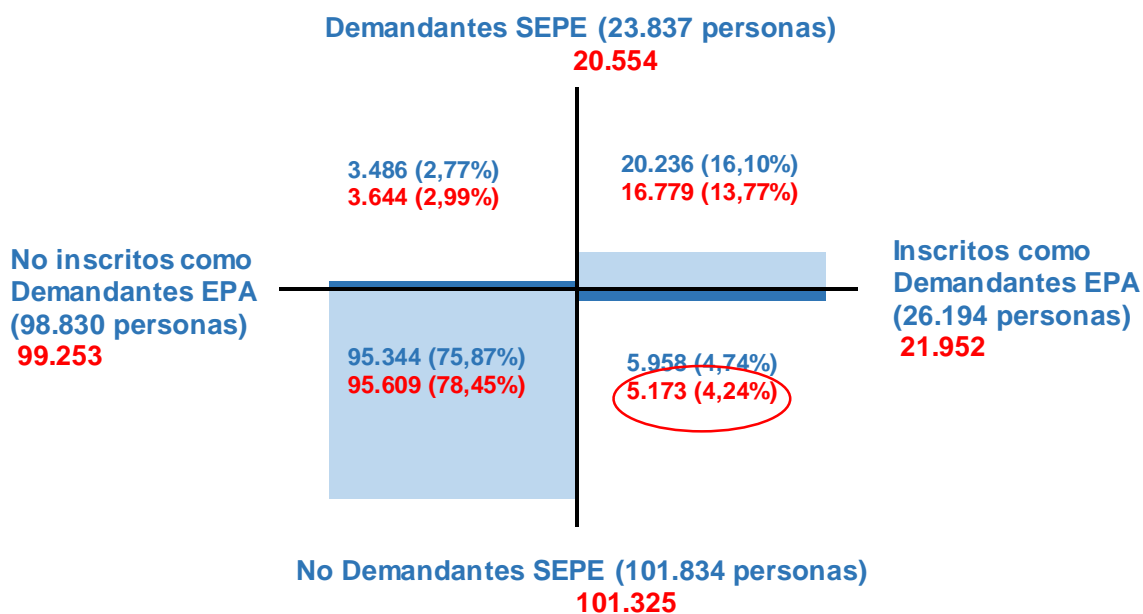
Demandantes SEPE (23.837 personas)
20.554

3.486 (2,77%)
3.644 (2,99%)

20.236 (16,10%)
16.779 (13,77%)

No inscritos como Demandantes EPA (98.830 personas)
99.253

Inscritos como Demandantes EPA (26.194 personas)
21.952

95.344 (75,87%)
95.609 (78,45%)

5.958 (4,74%)
5.173 (4,24%)

No Demandantes SEPE (101.834 personas)
101.325